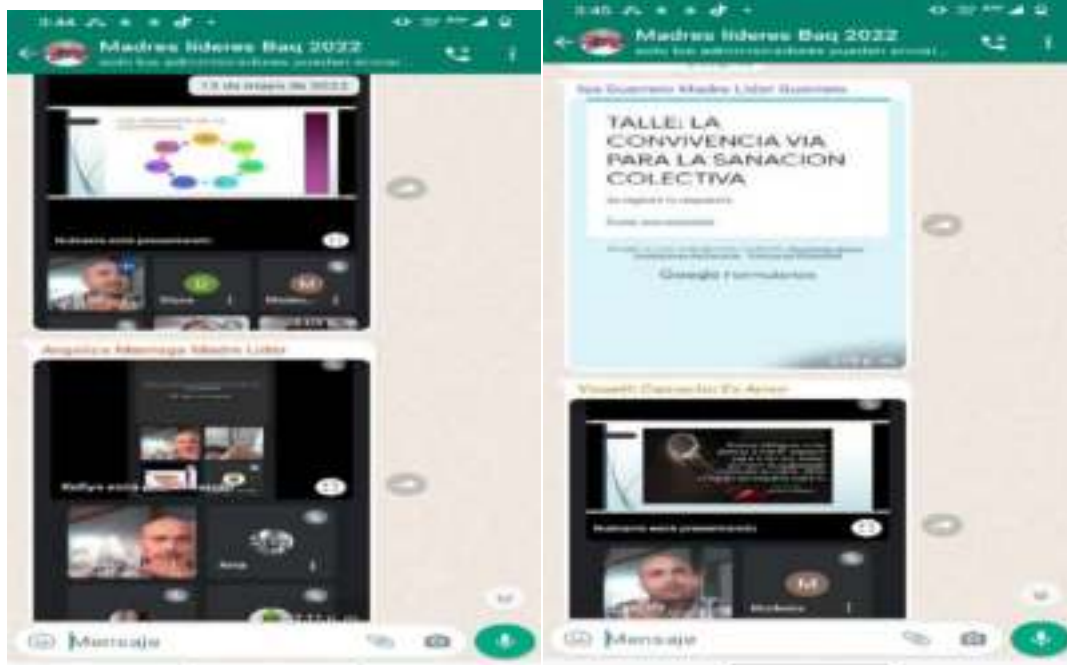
3:44

Madres lideres Baq 2022

solo los administradores pueden enviar...

13 de mayo de 2022

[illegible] está presentando

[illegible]

Angelica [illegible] Madre Lider

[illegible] está presentando

Mensaje

3:45

Madres lideres Baq 2022

solo los administradores pueden enviar...

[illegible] Guerrero Madre Lider Guerrero

TALLE: LA CONVIVENCIA VIA PARA LA SANACION COLECTIVA

Google Formularios

Yisseth Camacho Ex Amor

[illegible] está presentando

Mensaje